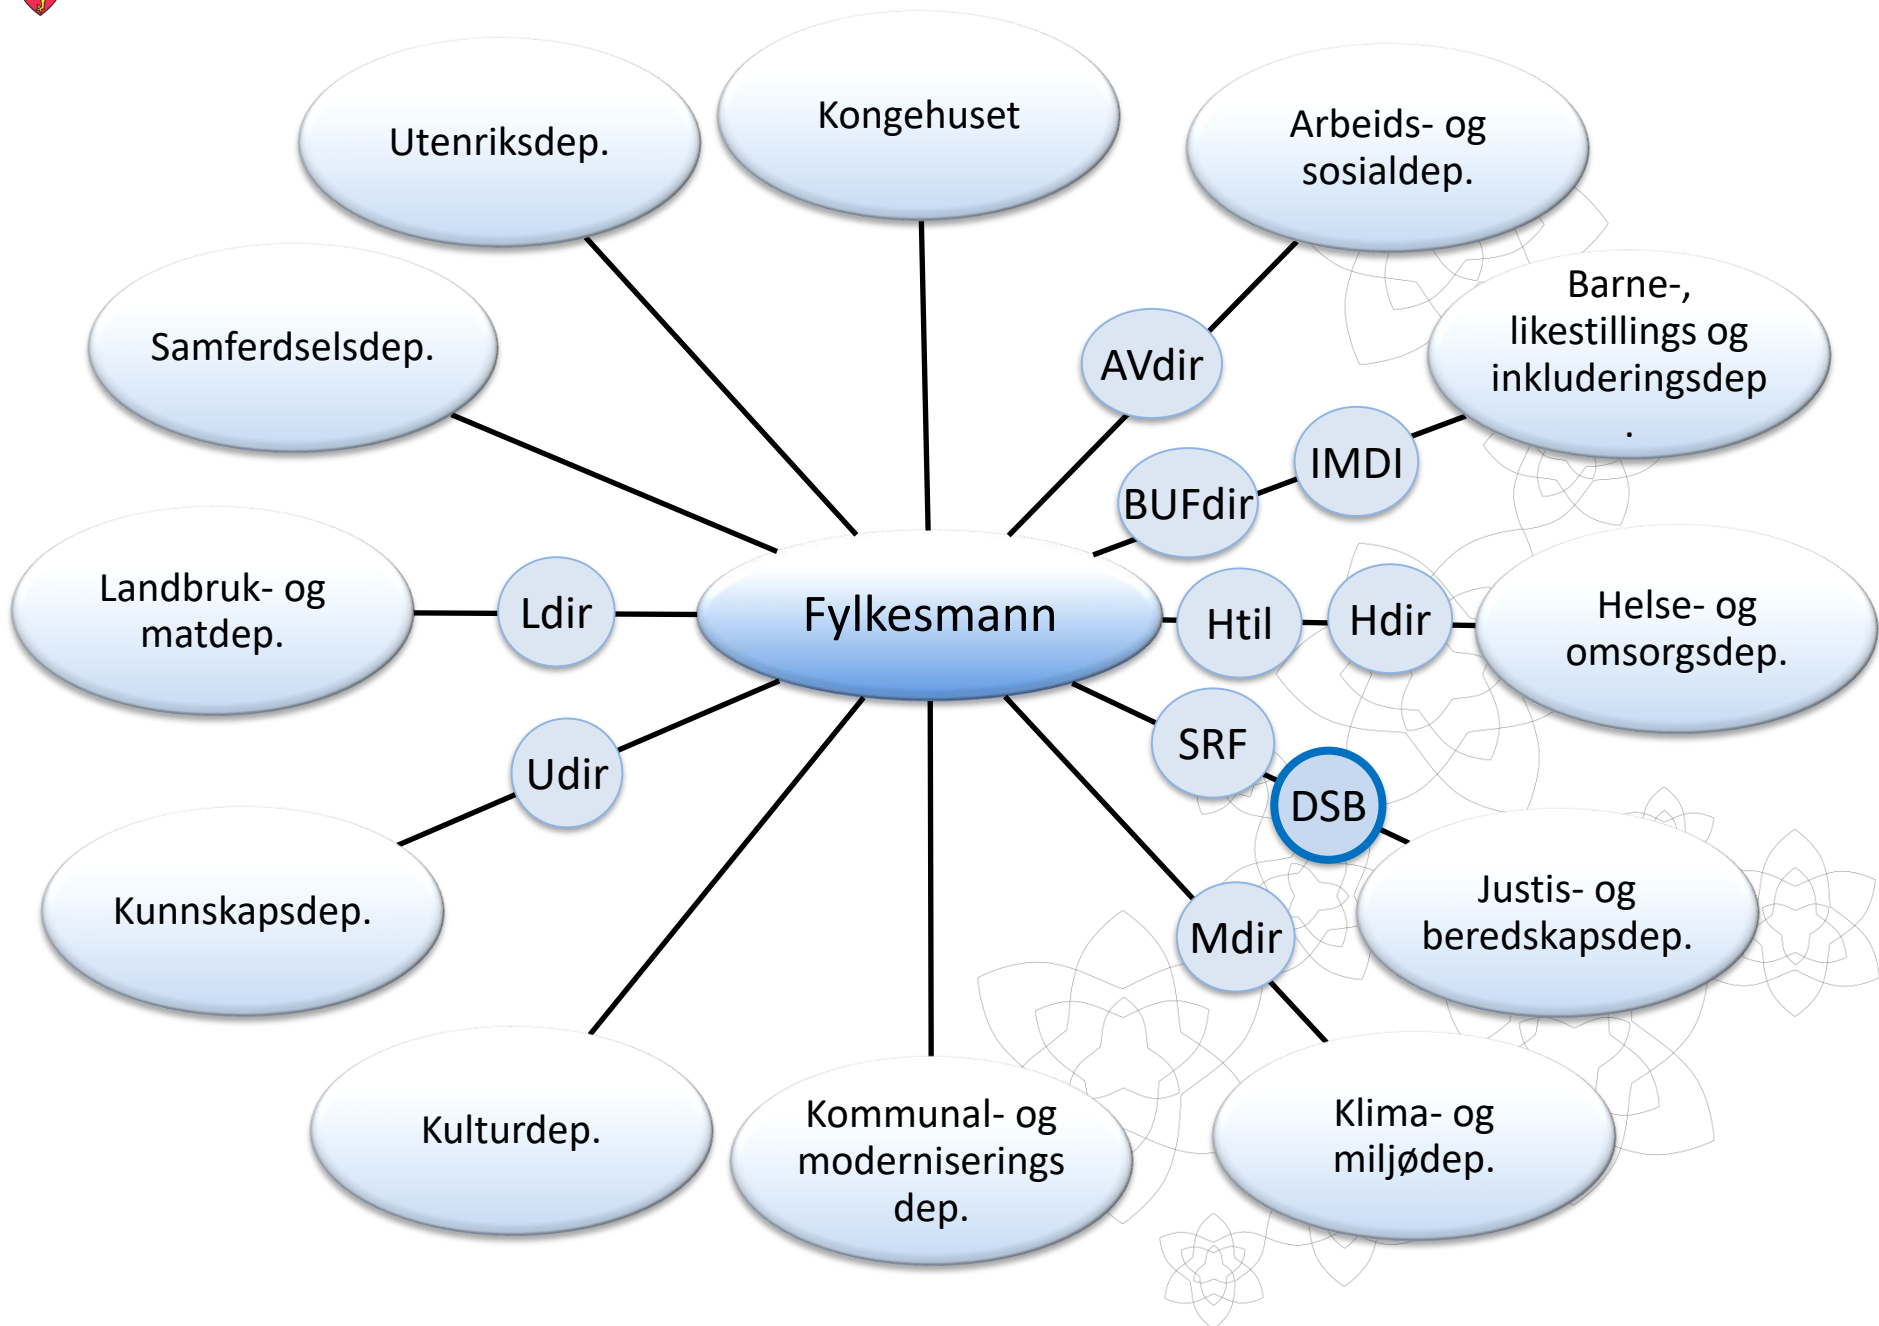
Utenriksdep.

Kongehuset

Arbeids- og sosialdep.

Samferdselsdep.

AVdir

Barne-, likestillings og inkluderingsdep .

IMDI

BUFdir

Landbruk- og matdep.

Ldir

Fylkesmann

Htil

Hdir

Helse- og omsorgsdep.

SRF

Udir

DSB

Kunnskapsdep.

Justis- og beredskapsdep.

Mdir

Kulturdep.

Kommunal- og moderniserings dep.

Klima- og miljødep.